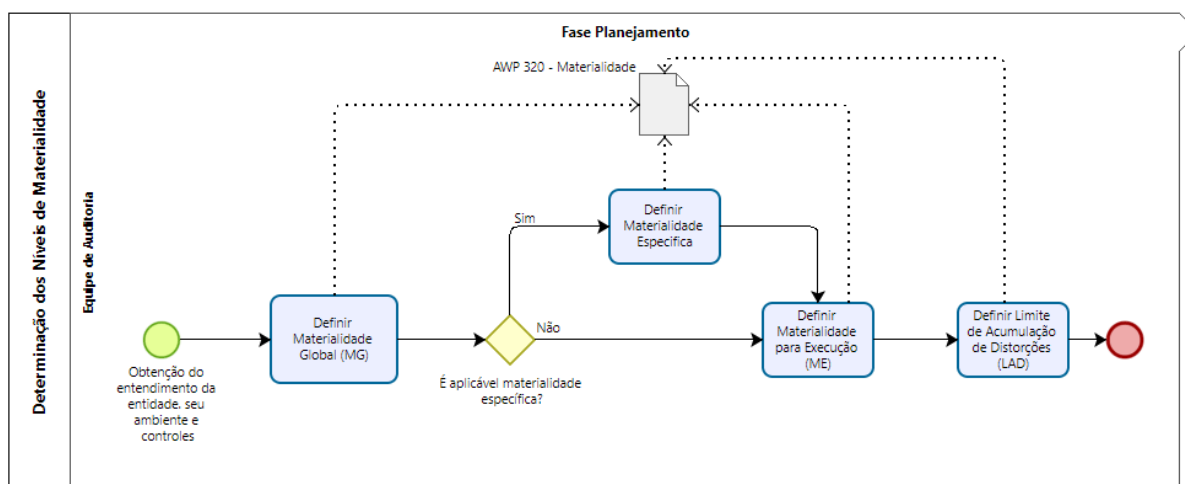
Determinação dos Níveis de Materialidade

Fase Planejamento

Equipe de Auditoria

AWP 320 - Materialidade

Obtenção do entendimento da entidade. seu ambiente e controles

Definir Materialidade Global (MG)

É aplicável materialidade específica?

Sim

Não

Definir Materialidade Específica

Definir Materialidade para Execução (ME)

Definir Limite de Acumulação de Distorções (LAD)